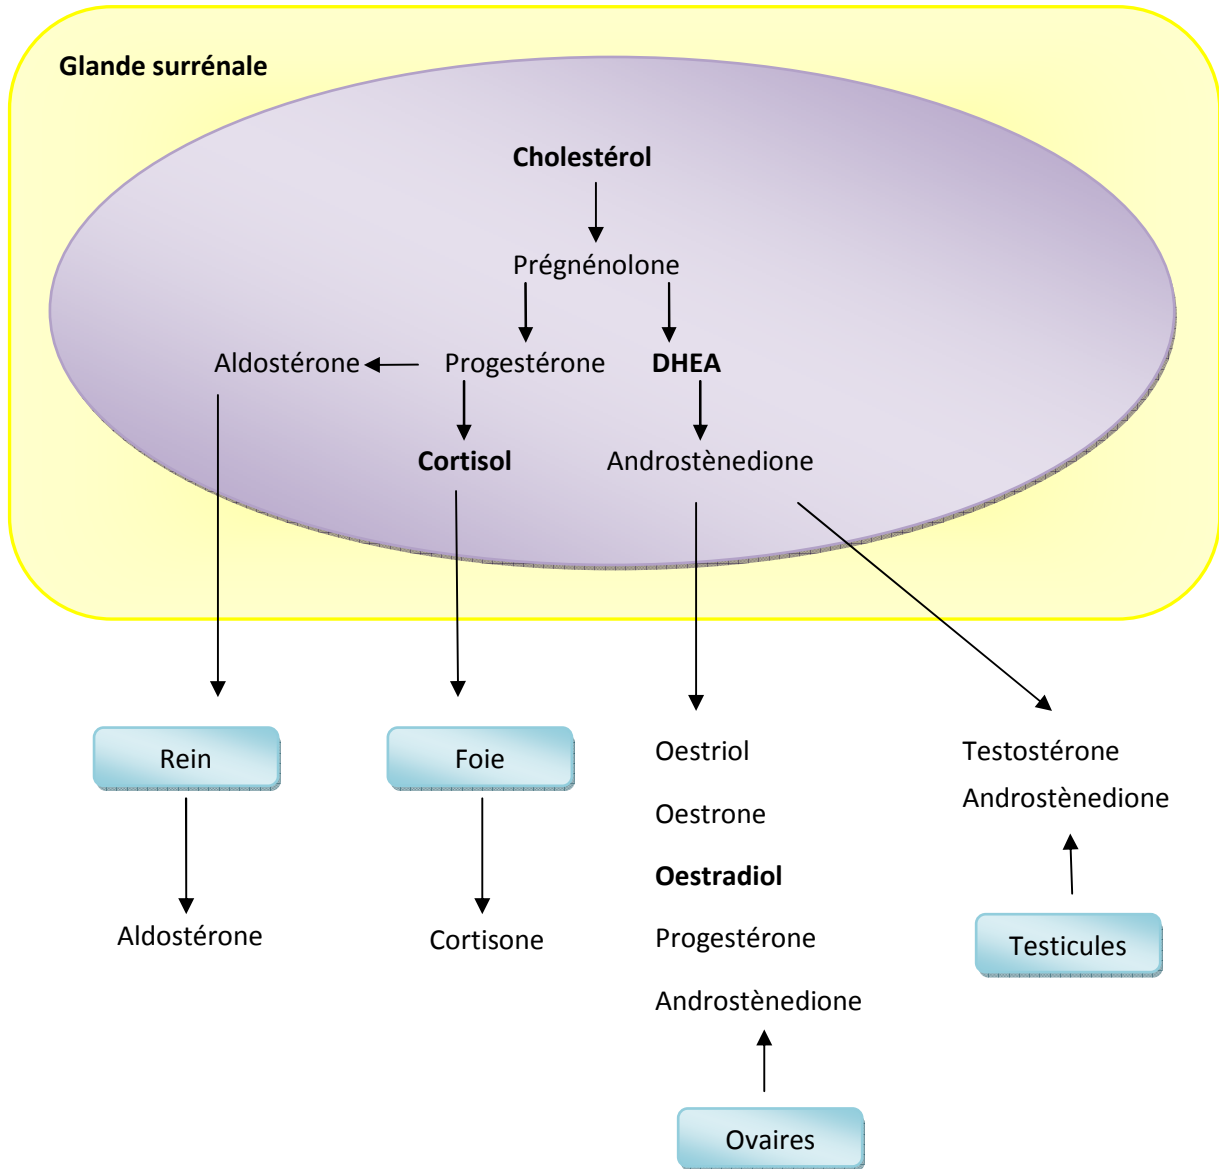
Glande surrénale

Cholestérol

Prégnénolone

Aldostérone

Progestérone

DHEA

Cortisol

Androstènedione

Rein

Foie

Oestriol

Testostérone

Androstènedione

Oestrone

Oestradiol

Aldostérone

Cortisone

Progestérone

Testicules

Androstènedione

Ovaires